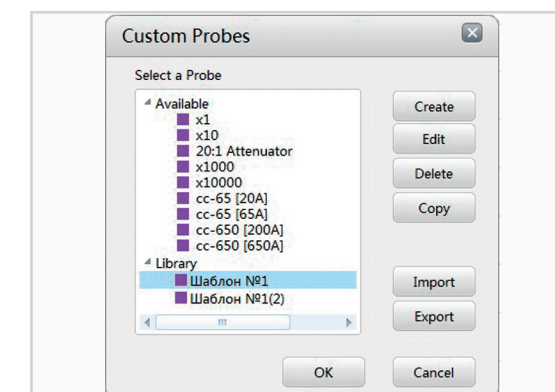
Custom Probes

Select a Probe

Available
x1
x10
20:1 Attenuator
x1000
x10000
cc-65 [20A]
cc-65 [65A]
cc-650 [200A]
cc-650 [650A]
Library
Шаблон №1
Шаблон №1(2)

Create
Edit
Delete
Copy
Import
Export

OK
Cancel